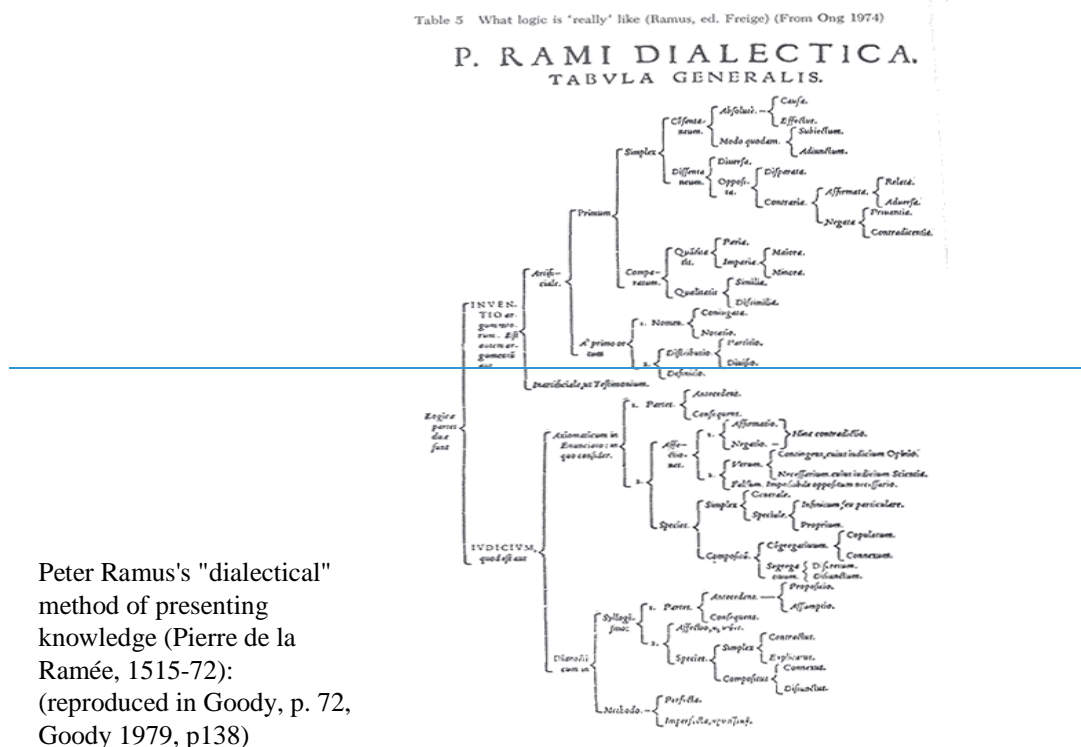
Table 5 What logic is 'really' like (Ramus, ed. Freige) (From Ong 1974)

P. RAMI DIALECTICA.
TABVLA GENERALIS.

Logicæ partes duæ sunt

INVENTIO argumentorum. Est autem argumentū aut

Artificiale.

Primum

Simplex

Cōsentaneum.

Absolutè. — Causa. Effectus.

Modo quodam. Subiectum. Adiunctum.

Dissentaneum.

Diversa.

Opposita.

Disparata.

Contraria.

Affirmata. Relata. Adversa.

Negata. Privantia. Contradicentia.

Comparatum.

Quātitatis.

Paria.

Imparia. Maiora. Minora.

Qualitatis. Similia. Dissimilia.

A primo ortum

1. Nomen. Coniugata. Notatio.

2. Distributio. Partitio. Divisio.

Definitio.

Inartificiale ut Testimonium.

IVDICIVM, quod est aut

Axiomaticum in Enunciato: in quo consider.

1. Partes. Antecedens. Consequens.

2.

Affectiones.

1. Affirmatio. Negatio. — Hinc contradictio.

2. Verum. Contingens, cuius iudicium Opinio. Necessarium cuius iudicium Scientia.

Falsum. Impossibile oppositum necessario.

Species.

Simplex. Generale. Speciale. Infinitum seu particulare. Proprium.

Compositū.

Cōgregativum. Copulatum. Connexum.

Segregativum. Disiunctum. Discretum.

Dianoeticum in

Syllogismo.

1. Partes. Antecedens. — Propositio. Assumptio. Consequens.

2. Affectio, ut supra.

Species.

Simplex. Contractus. Explicatus.

Compositus. Connexus. Disiunctus.

Methodo. — Perfecta. Imperfecta, ut κρυπτική.

Peter Ramus's "dialectical" method of presenting knowledge (Pierre de la Ramée, 1515-72): (reproduced in Goody, p. 72, Goody 1979, p138)